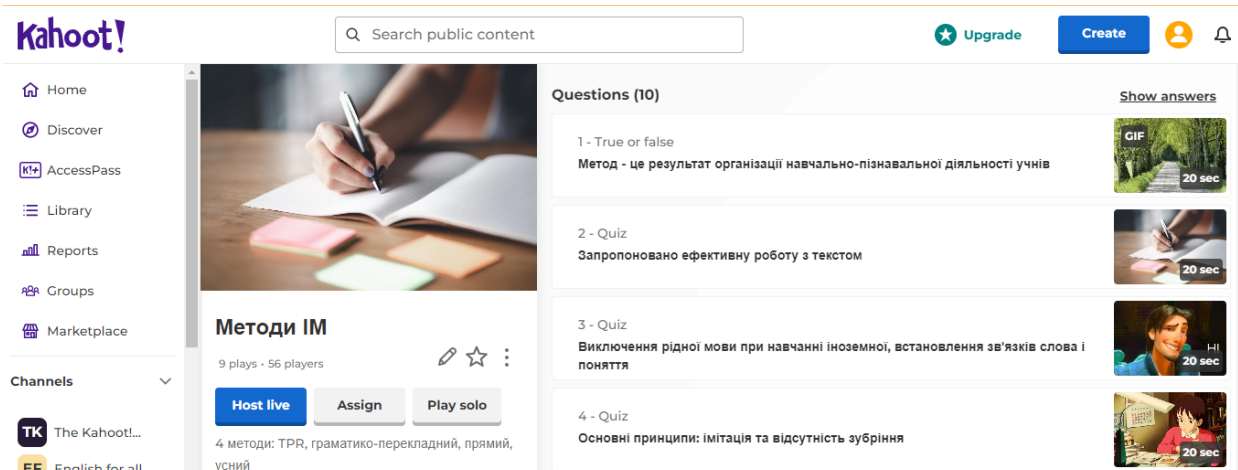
Kahoot!

Search public content

Upgrade

Create

Home

Discover

AccessPass

Library

Reports

Groups

Marketplace

Channels

TK The Kahoot!...

EE English for all

Методи ІМ

9 plays • 56 players

Host live

Assign

Play solo

4 методи: TPR, граматико-перекладний, прямий, усний

Questions (10)

Show answers

1 - True or false

Метод - це результат організації навчально-пізнавальної діяльності учнів

GIF

20 sec

2 - Quiz

Запропоновано ефективну роботу з текстом

20 sec

3 - Quiz

Виключення рідної мови при навчанні іноземної, встановлення зв'язків слова і поняття

HI

20 sec

4 - Quiz

Основні принципи: імітація та відсутність зубріння

20 sec